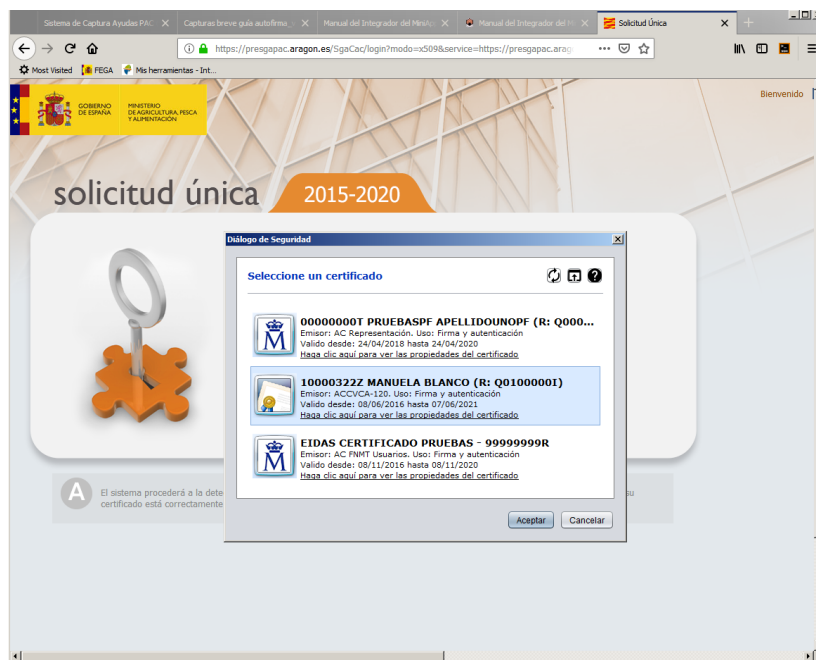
Sistema de Captura Ayudas PAC ✕ | Capturas breve guía autofirma ✕ | Manual del Integrador del MiniAp ✕ | Manual del Integrador del M ✕ | Solicitud Única ✕ | +

https://presgapac.aragon.es/SgaCac/login?modo=x509&service=https://presgapac.arag ···

Most Visited | FEGA | Mis herramientas - Int...

GOBIERNO DE ESPAÑA | MINISTERIO DE AGRICULTURA, PESCA Y ALIMENTACIÓN

Bienvenido

solicitud única 2015-2020

Diálogo de Seguridad

Seleccione un certificado

00000000T PRUEBASPF APELLIDOUNOPF (R: Q000...
Emisor: AC Representación. Uso: Firma y autenticación
Valido desde: 24/04/2018 hasta 24/04/2020
Haga clic aquí para ver las propiedades del certificado

10000322Z MANUELA BLANCO (R: Q0100000I)
Emisor: ACCVCA-120. Uso: Firma y autenticación
Valido desde: 08/06/2016 hasta 07/06/2021
Haga clic aquí para ver las propiedades del certificado

EIDAS CERTIFICADO PRUEBAS - 99999999R
Emisor: AC FNMT Usuarios. Uso: Firma y autenticación
Valido desde: 08/11/2016 hasta 08/11/2020
Haga clic aquí para ver las propiedades del certificado

Aceptar | Cancelar

A El sistema procederá a la dete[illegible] su certificado está correctamente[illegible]